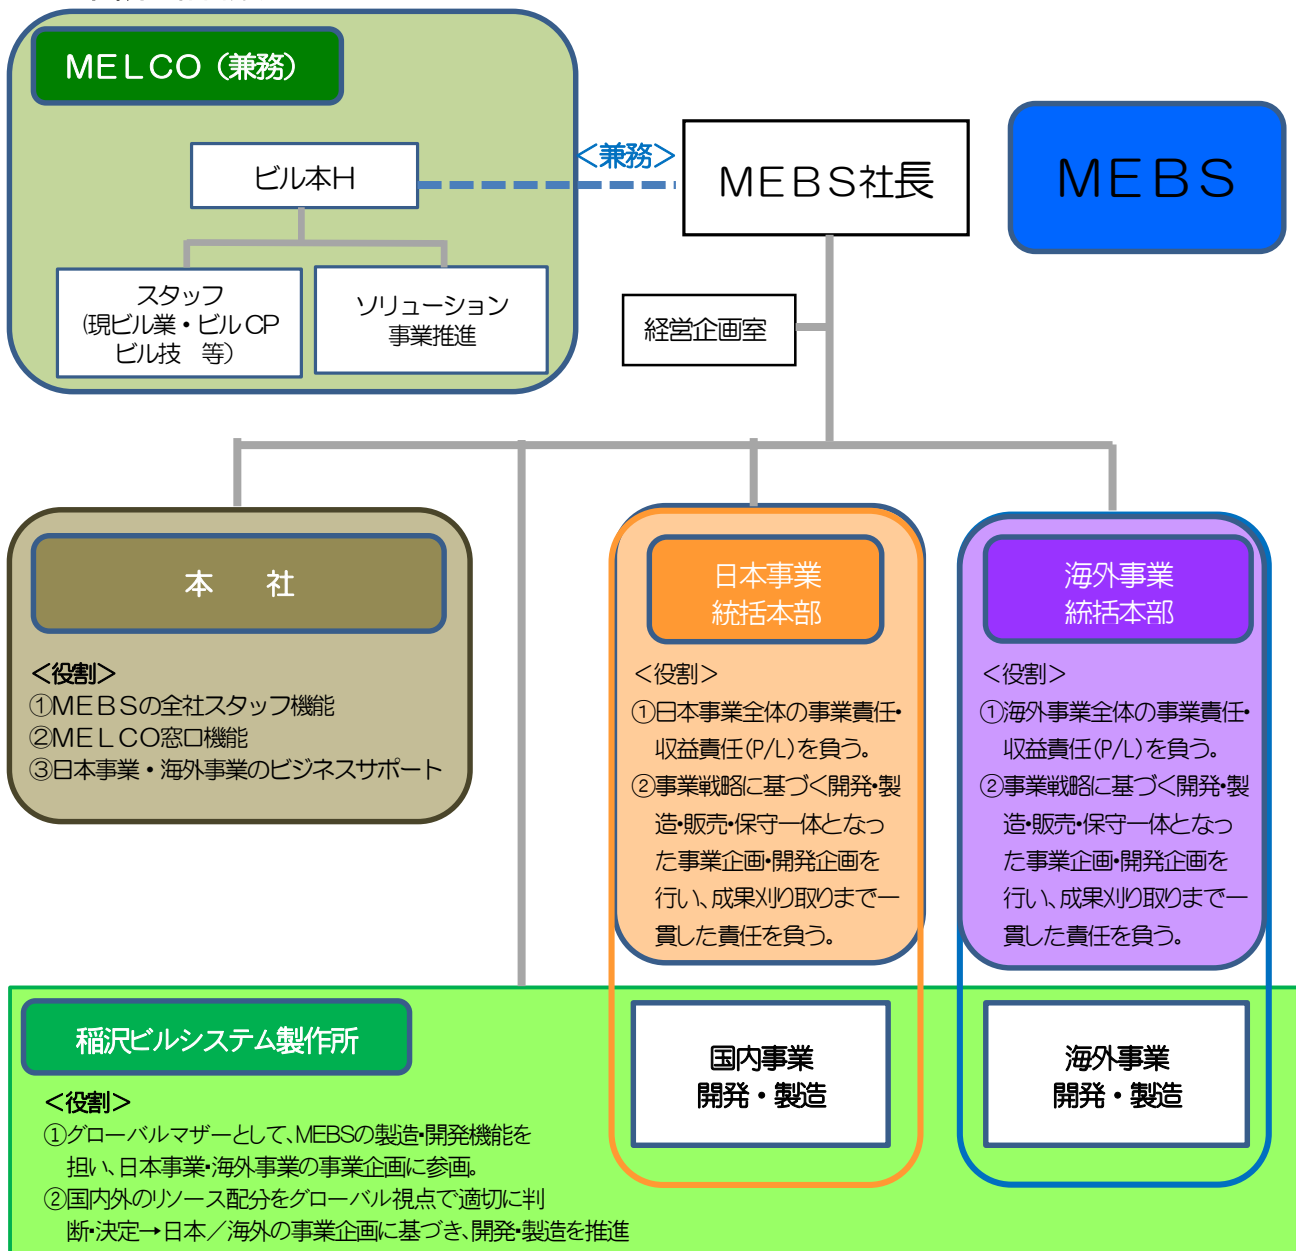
MELCO（兼務）

ビル本H

スタッフ
(現ビル業・ビルCP
ビル技　等)

ソリューション
事業推進

＜兼務＞

MEBS社長

MEBS

経営企画室

本　社

＜役割＞
①MEBSの全社スタッフ機能
②MELCO窓口機能
③日本事業・海外事業のビジネスサポート

日本事業
統括本部

＜役割＞
①日本事業全体の事業責任・収益責任(P/L)を負う。
②事業戦略に基づく開発・製造・販売・保守一体となった事業企画・開発企画を行い、成果刈り取りまで一貫した責任を負う。

海外事業
統括本部

＜役割＞
①海外事業全体の事業責任・収益責任(P/L)を負う。
②事業戦略に基づく開発・製造・販売・保守一体となった事業企画・開発企画を行い、成果刈り取りまで一貫した責任を負う。

稲沢ビルシステム製作所

＜役割＞
①グローバルマザーとして、MEBSの製造・開発機能を担い、日本事業・海外事業の事業企画に参画。
②国内外のリソース配分をグローバル視点で適切に判断・決定→日本／海外の事業企画に基づき、開発・製造を推進

国内事業
開発・製造

海外事業
開発・製造